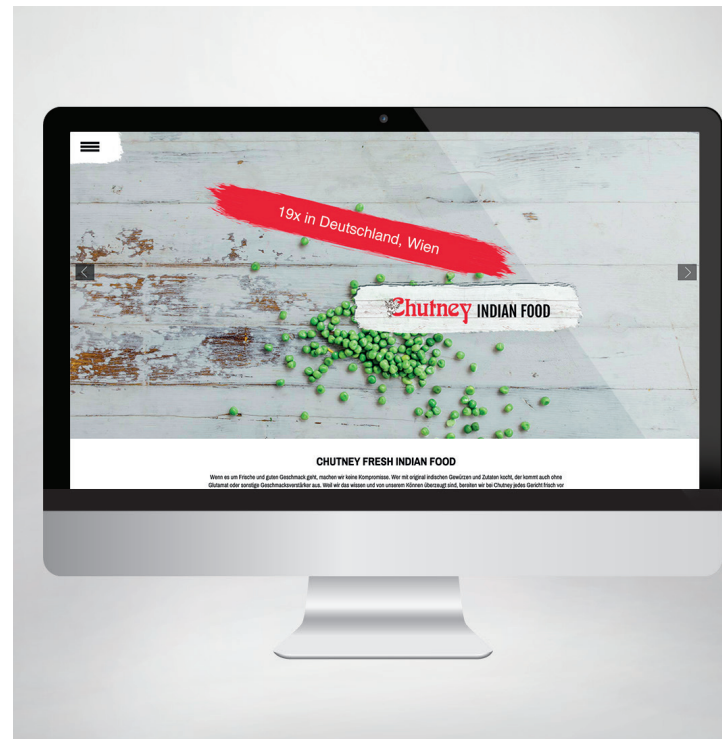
19x in Deutschland, Wien

Chutney INDIAN FOOD

CHUTNEY FRESH INDIAN FOOD

Wenn es um Frische und guten Geschmack geht, machen wir keine Kompromisse. Wer mit original indischen Gewürzen und Zutaten kocht, der kommt auch ohne Glutamat oder sonstige Geschmacksverstärker aus. Weil wir das wissen und von unserem Können überzeugt sind, bereiten wir bei Chutney jedes Gericht frisch vor